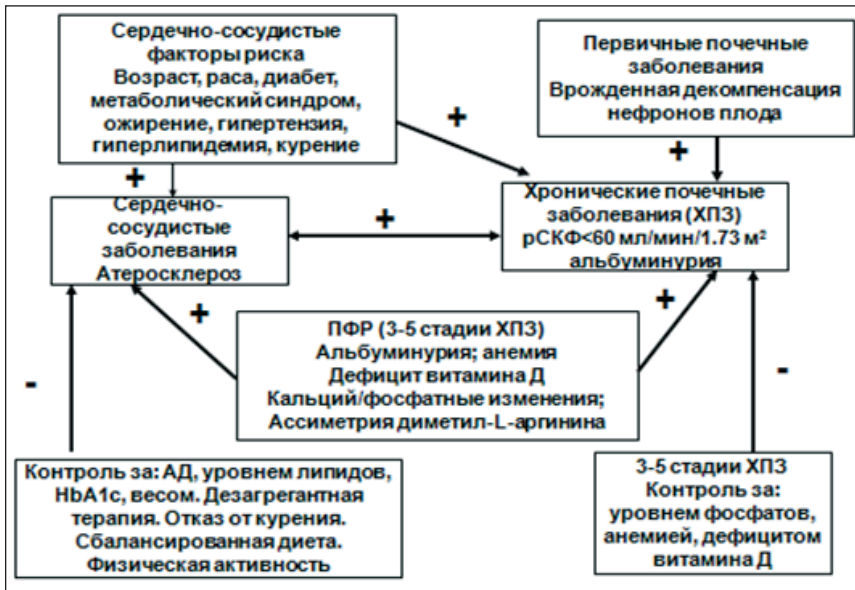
Сердечно-сосудистые факторы риска
Возраст, раса, диабет, метаболический синдром, ожирение, гипертензия, гиперлипидемия, курение

Первичные почечные заболевания
Врожденная декомпенсация нефронов плода

+

+

+

Сердечно-сосудистые заболевания
Атеросклероз

+

Хронические почечные заболевания (ХПЗ)
рСКФ<60 мл/мин/1.73 м²
альбуминурия

+

+

ПФР (3-5 стадии ХПЗ)
Альбуминурия; анемия
Дефицит витамина Д
Кальций/фосфатные изменения;
Ассиметрия диметил-L-аргинина

-

-

Контроль за: АД, уровнем липидов, HbA1c, весом. Дезагрегантная терапия. Отказ от курения. Сбалансированная диета. Физическая активность

3-5 стадии ХПЗ
Контроль за:
уровнем фосфатов, анемией, дефицитом витамина Д